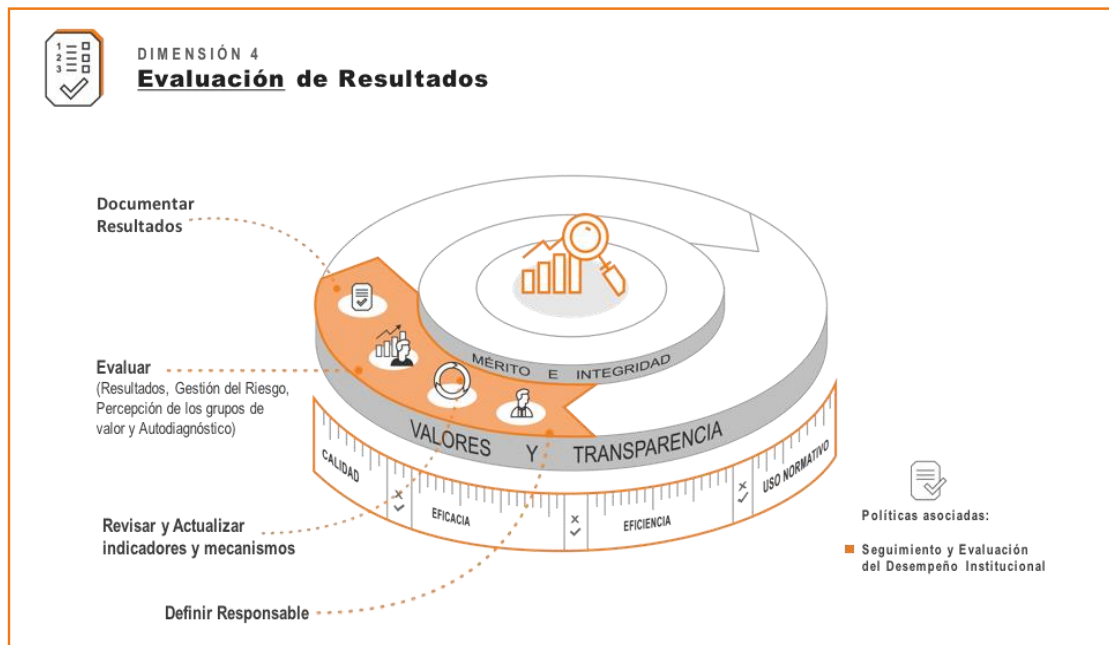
DIMENSIÓN 4
Evaluación de Resultados

Documentar Resultados

Evaluar
(Resultados, Gestión del Riesgo, Percepción de los grupos de valor y Autodiagnóstico)

Revisar y Actualizar indicadores y mecanismos

Definir Responsable

MÉRITO E INTEGRIDAD

VALORES Y TRANSPARENCIA

CALIDAD

EFICACIA

EFICIENCIA

USO NORMATIVO

Políticas asociadas:

Seguimiento y Evaluación del Desempeño Institucional